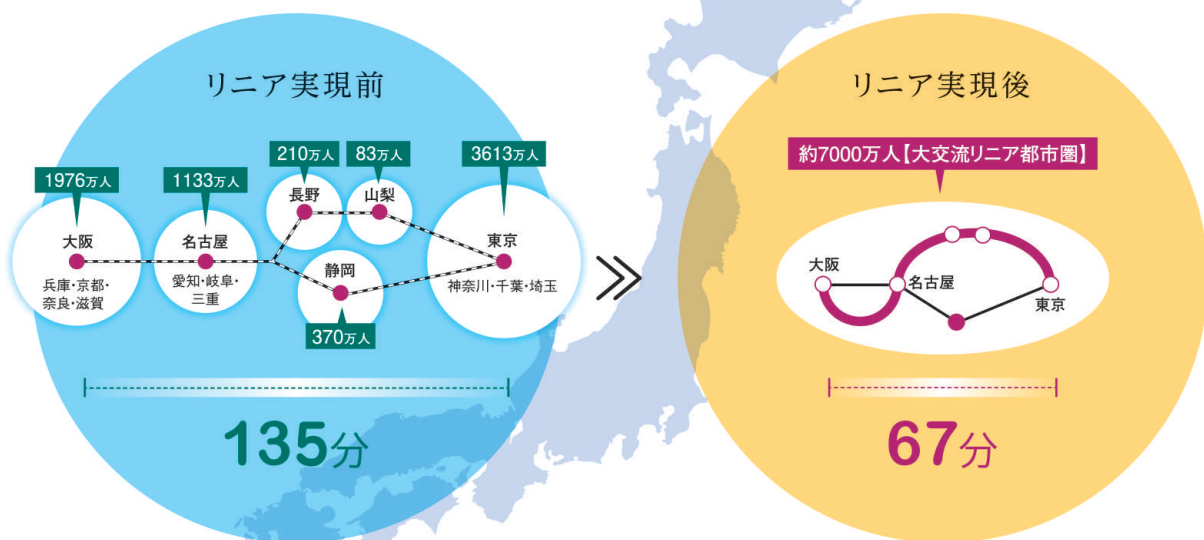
リニア実現前

1976万人
大阪
兵庫・京都・奈良・滋賀

1133万人
名古屋
愛知・岐阜・三重

210万人
長野

83万人
山梨

静岡
370万人

3613万人
東京
神奈川・千葉・埼玉

135分

リニア実現後

約7000万人【大交流リニア都市圏】

大阪
名古屋
東京

67分